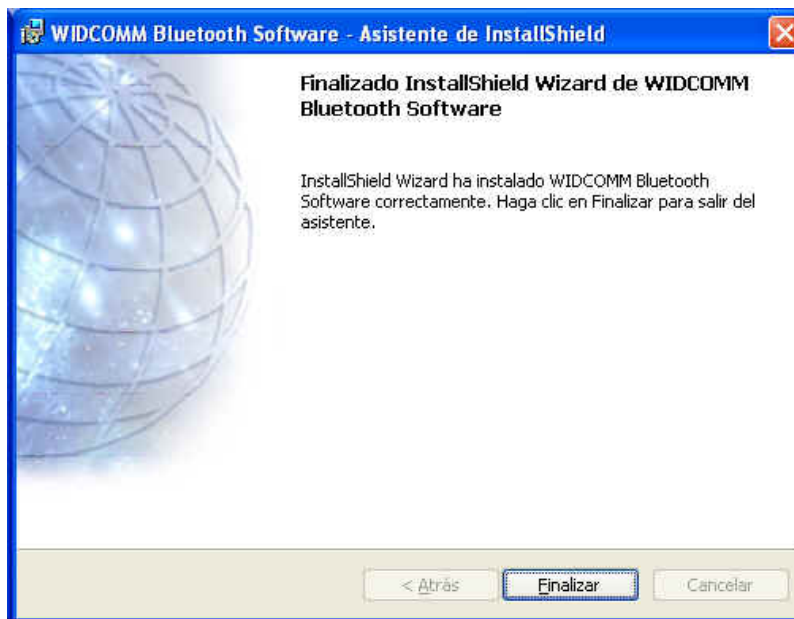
WIDCOMM Bluetooth Software - Asistente de InstallShield

Finalizado InstallShield Wizard de WIDCOMM Bluetooth Software

InstallShield Wizard ha instalado WIDCOMM Bluetooth Software correctamente. Haga clic en Finalizar para salir del asistente.

< Atrás
Finalizar
Cancelar